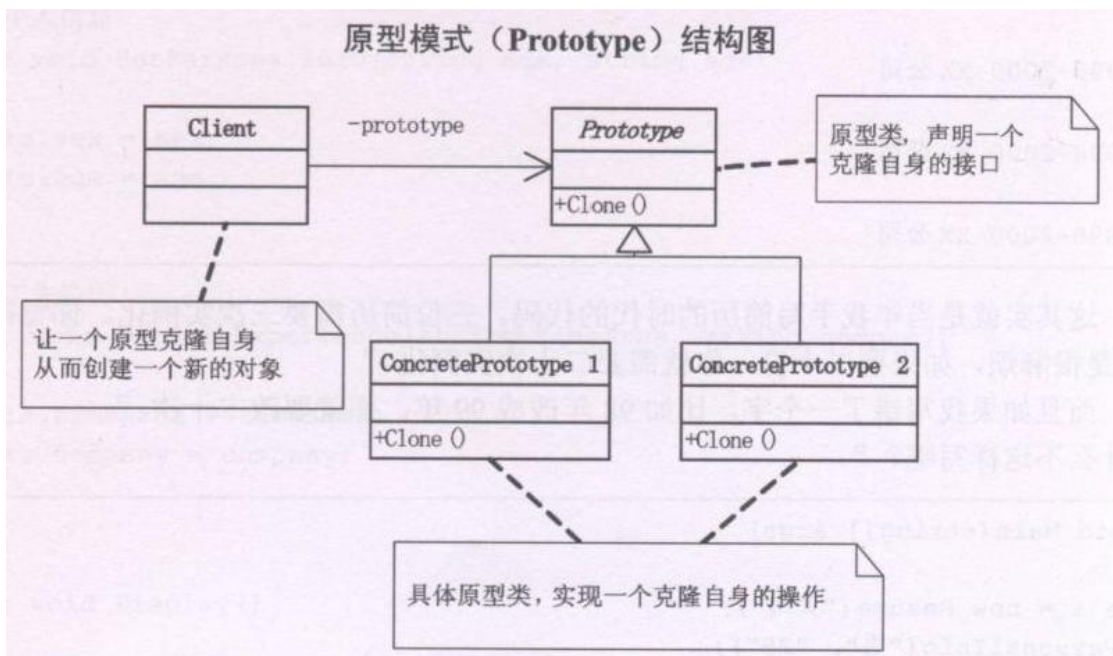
原型模式（Prototype）结构图

Client

-prototype

Prototype

+Clone ()

原型类，声明一个克隆自身的接口

让一个原型克隆自身从而创建一个新的对象

ConcretePrototype 1

+Clone ()

ConcretePrototype 2

+Clone ()

具体原型类，实现一个克隆自身的操作